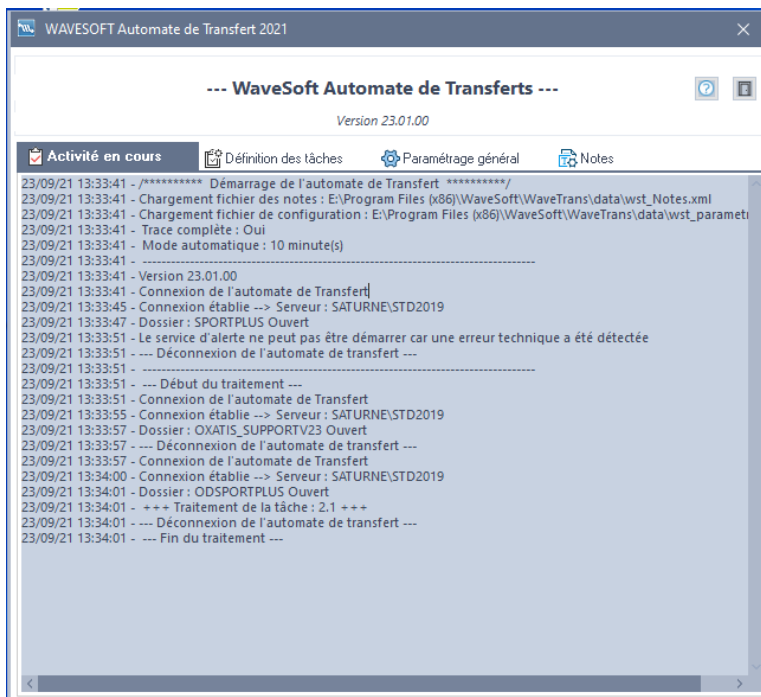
WAVESOFT Automate de Transfert 2021

--- WaveSoft Automate de Transferts ---

Version 23.01.00

Activité en cours | Définition des tâches | Paramétrage général | Notes

23/09/21 13:33:41 - /********** Démarrage de l'automate de Transfert **********/
23/09/21 13:33:41 - Chargement fichier des notes : E:\Program Files (x86)\WaveSoft\WaveTrans\data\wst_Notes.xml
23/09/21 13:33:41 - Chargement fichier de configuration : E:\Program Files (x86)\WaveSoft\WaveTrans\data\wst_paramet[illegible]
23/09/21 13:33:41 - Trace complète : Oui
23/09/21 13:33:41 - Mode automatique : 10 minute(s)
23/09/21 13:33:41 - -----------------------------------------------------------------------------------
23/09/21 13:33:41 - Version 23.01.00
23/09/21 13:33:41 - Connexion de l'automate de Transfert
23/09/21 13:33:45 - Connexion établie --> Serveur : SATURNE\STD2019
23/09/21 13:33:47 - Dossier : SPORTPLUS Ouvert
23/09/21 13:33:51 - Le service d'alerte ne peut pas être démarrer car une erreur technique a été détectée
23/09/21 13:33:51 - --- Déconnexion de l'automate de transfert ---
23/09/21 13:33:51 - -----------------------------------------------------------------------------------
23/09/21 13:33:51 - --- Début du traitement ---
23/09/21 13:33:51 - Connexion de l'automate de Transfert
23/09/21 13:33:55 - Connexion établie --> Serveur : SATURNE\STD2019
23/09/21 13:33:57 - Dossier : OXATIS_SUPPORTV23 Ouvert
23/09/21 13:33:57 - --- Déconnexion de l'automate de transfert ---
23/09/21 13:33:57 - Connexion de l'automate de Transfert
23/09/21 13:34:00 - Connexion établie --> Serveur : SATURNE\STD2019
23/09/21 13:34:01 - Dossier : ODSPORTPLUS Ouvert
23/09/21 13:34:01 - +++ Traitement de la tâche : 2.1 +++
23/09/21 13:34:01 - --- Déconnexion de l'automate de transfert ---
23/09/21 13:34:01 - --- Fin du traitement ---